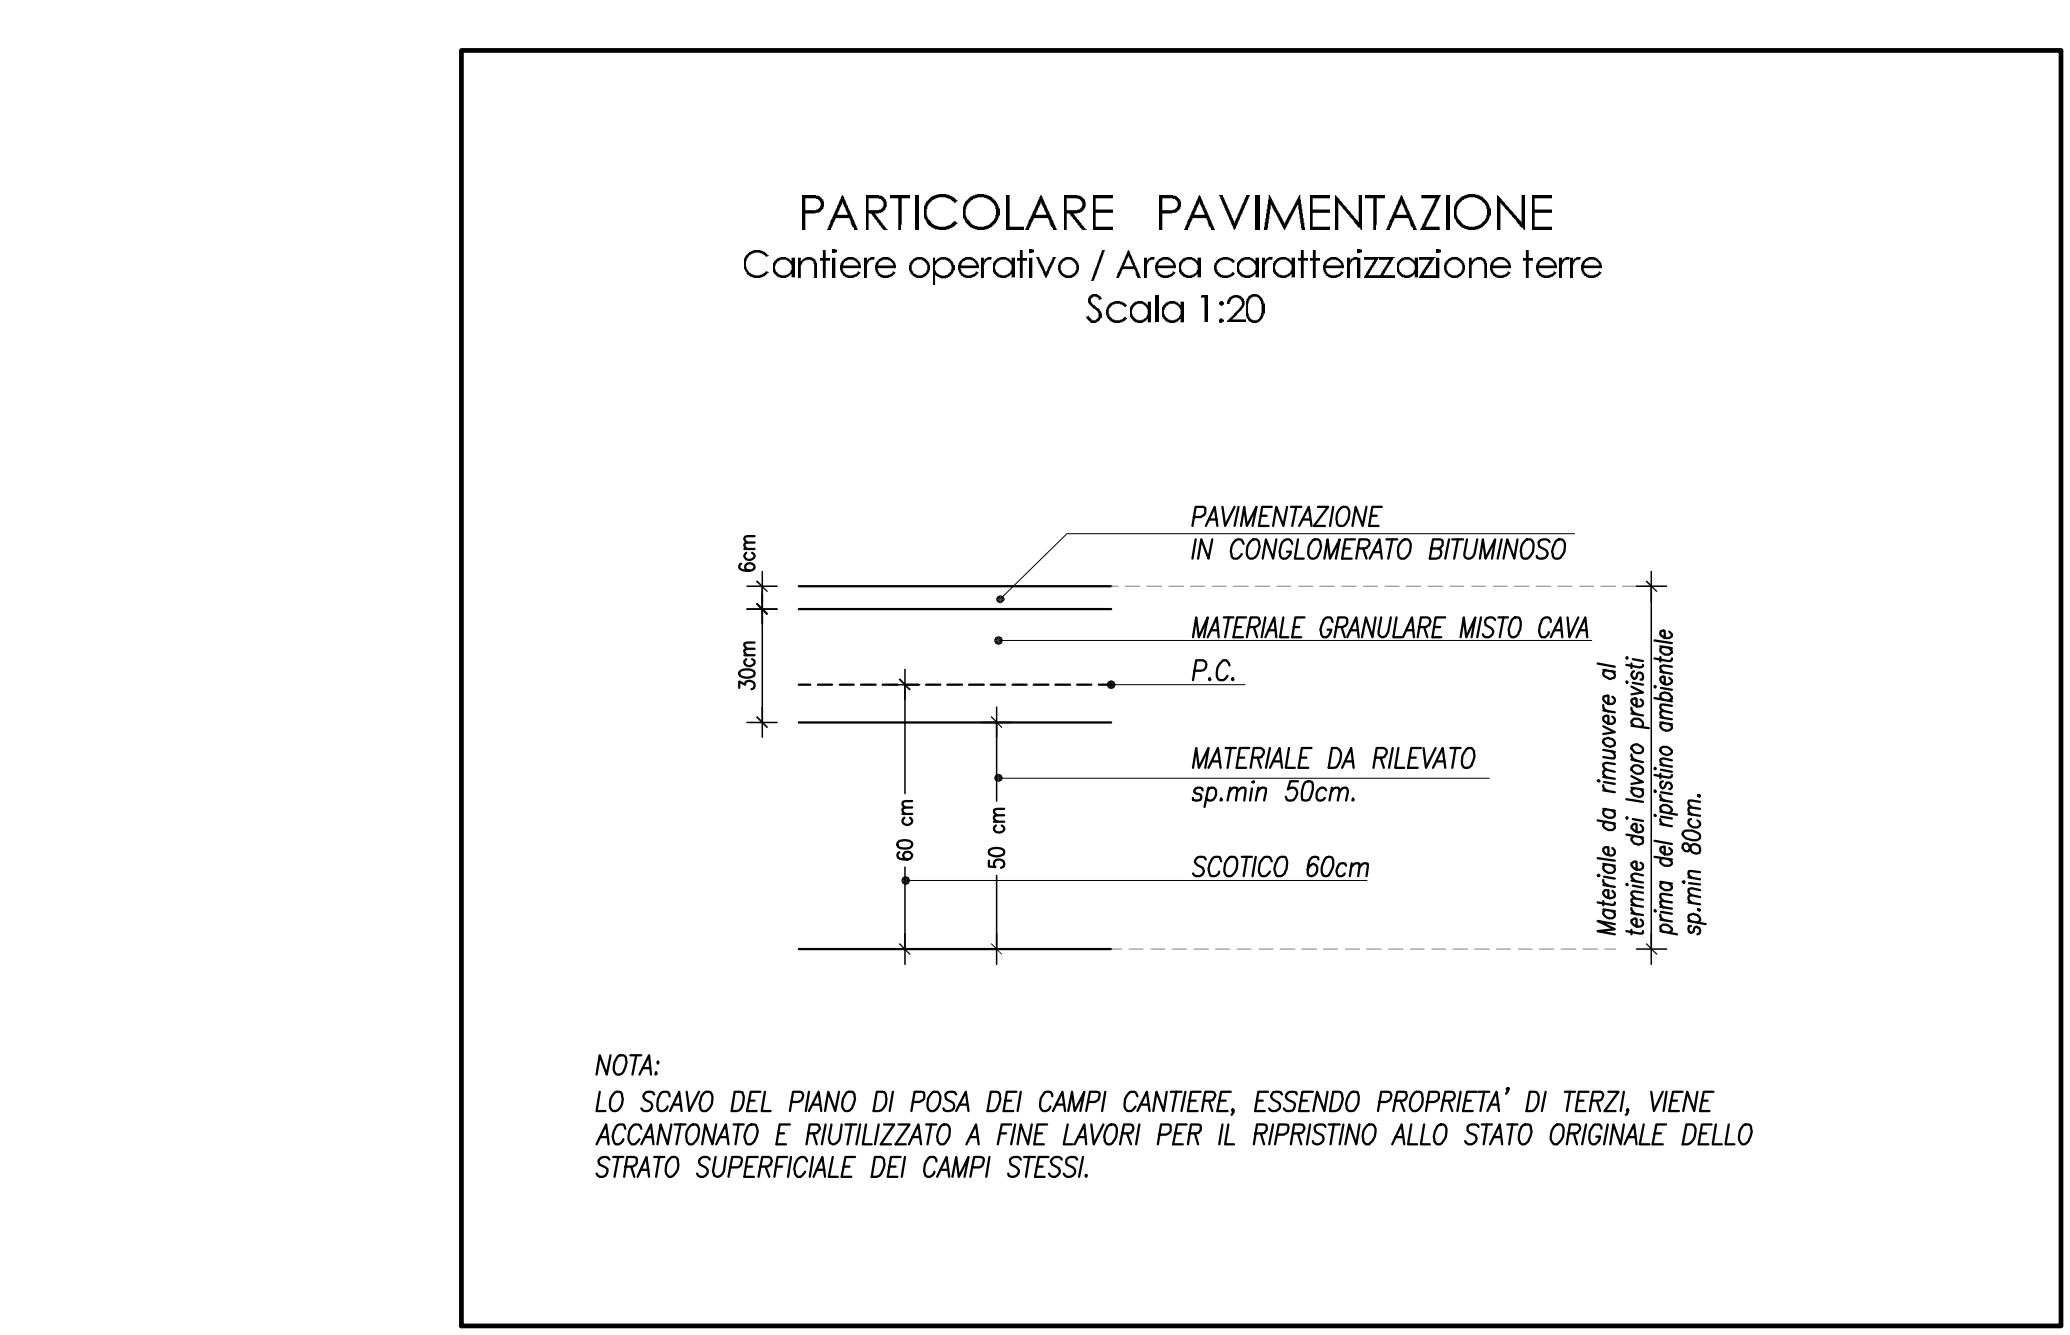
PARTICOLARE PAVIMENTAZIONE
Cantiere operativo / Area caratterizzazione terre
Scala 1:20

6cm
30cm

PAVIMENTAZIONE
IN CONGLOMERATO BITUMINOSO

MATERIALE GRANULARE MISTO CAVA

P.C.

MATERIALE DA RILEVATO
sp.min 50cm.

60 cm
50 cm

SCOTICO 60cm

Materiale da rimuovere al termine dei lavoro previsti prima del ripristino ambientale sp.min 80cm.

NOTA:
LO SCAVO DEL PIANO DI POSA DEI CAMPI CANTIERE, ESSENDO PROPRIETA' DI TERZI, VIENE ACCANTONATO E RIUTILIZZATO A FINE LAVORI PER IL RIPRISTINO ALLO STATO ORIGINALE DELLO STRATO SUPERFICIALE DEI CAMPI STESSI.